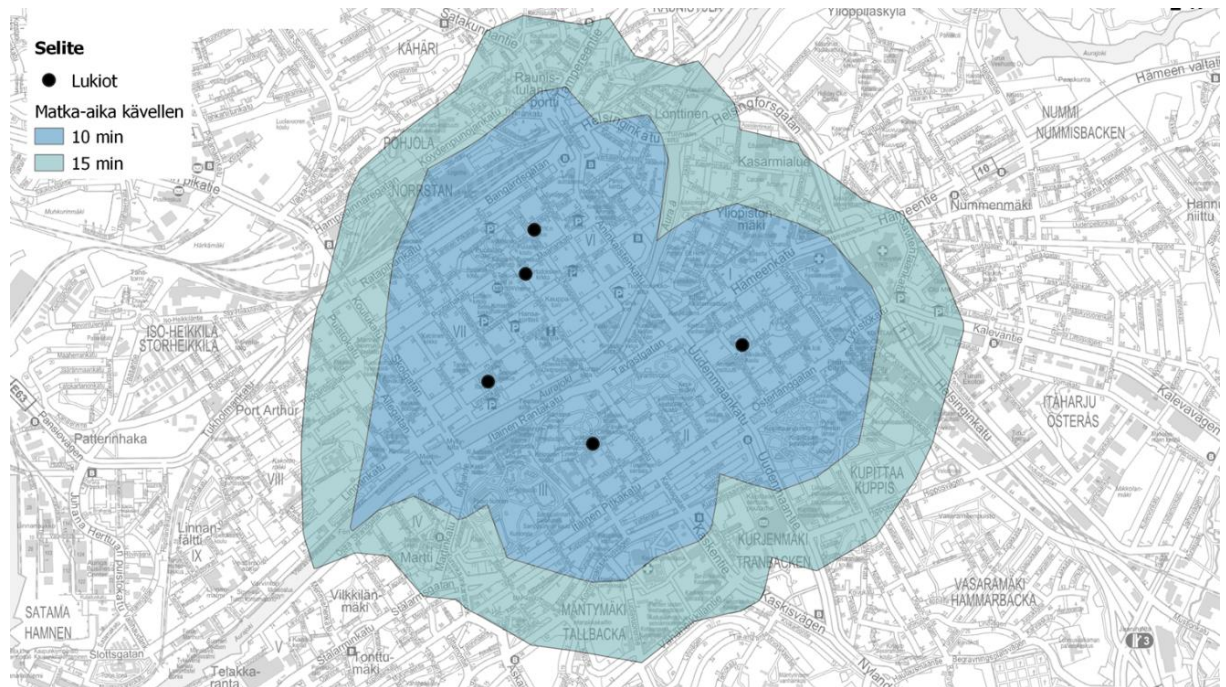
Selite
Lukiot
Matka-aika kävellen
10 min
15 min

KÄHÄRI
Raunistula
PORTTI
POHJOLA
NORRSTAN
Lonttinen
Helsingforsgatan
Helsinginkatu
Kasarmialue
NUMMI
NUMMISBACKEN
Hämeen valtatie
Nummenmäki
Hämeentie
Yliopistonmäki
Hämeenkatu
Bangårdsgatan
VI
VII
I
ISO-HEIKKILÄ
STORHEIKKILÄ
Port Arthur
Patterinhaka
VIII
Linnanfältti
IX
IV
Martti
III
II
Uudenmaankatu
Tavastgatan
Itäinen Rantakatu
Itäinen Pitkäkatu
Kalevantie
Kalevavägen
ITÄHARJU
ÖSTERÅS
KUPITTAA
KUPPIS
KURJENMÄKI
TRANEBACKEN
VASARAMÄKI
HAMMARBACKA
MÄNTYMÄKI
TALLBACKA
Vilkkilänmäki
SATAMA
HAMNEN
Slottsgatan
Telakkaranta
Tonttumäki
V
Juhana Herttuan puistokatu
Ylioppilaskylä
Salakunnantie
E63